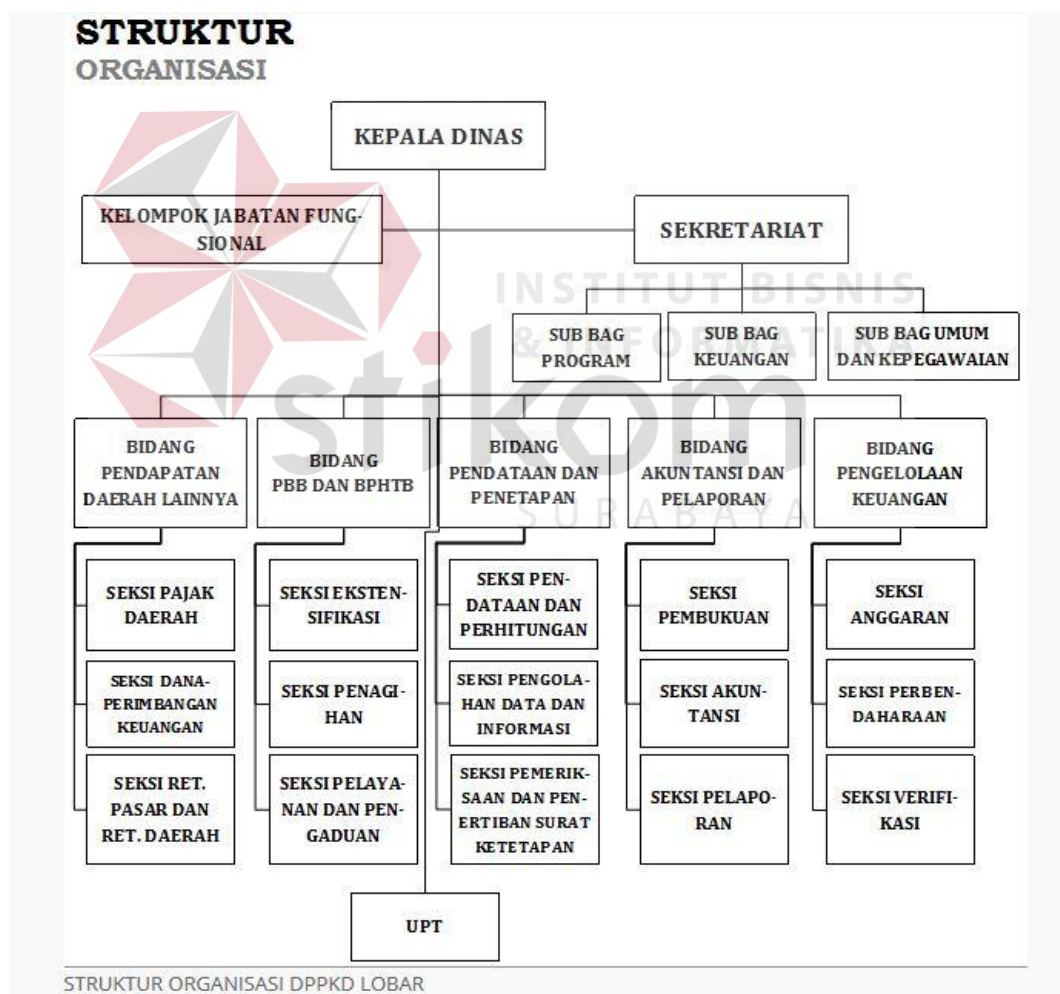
STRUKTUR
ORGANISASI

KEPALA DINAS

KELOMPOK JABATAN FUNGSIONAL

SEKRETARIAT

INSTITUT BISNIS & INFORMATIKA

SUB BAG PROGRAM

SUB BAG KEUANGAN

SUB BAG UMUM DAN KEPEGAWAIAN

stikom

BIDANG PENDAPATAN DAERAH LAINNYA

BIDANG PBB DAN BPHTB

BIDANG PENDATAAN DAN PENETAPAN

BIDANG AKUNTANSI DAN PELAPORAN

BIDANG PENGELOLAAN KEUANGAN

SURABAYA

SEKSI PAJAK DAERAH

SEKSI DANA-PERIMBANGAN KEUANGAN

SEKSI RET. PASAR DAN RET. DAERAH

SEKSI EKSTENSIFIKASI

SEKSI PENAGIHAN

SEKSI PELAYANAN DAN PENGADUAN

SEKSI PENDATAAN DAN PERHITUNGAN

SEKSI PENGOLAHAN DATA DAN INFORMASI

SEKSI PEMERIKSAAN DAN PENERTIBAN SURAT KETETAPAN

SEKSI PEMBUKUAN

SEKSI AKUNTANSI

SEKSI PELAPORAN

SEKSI ANGGARAN

SEKSI PERBENDAHARAAN

SEKSI VERIFIKASI

UPT

STRUKTUR ORGANISASI DPPKD LOBAR